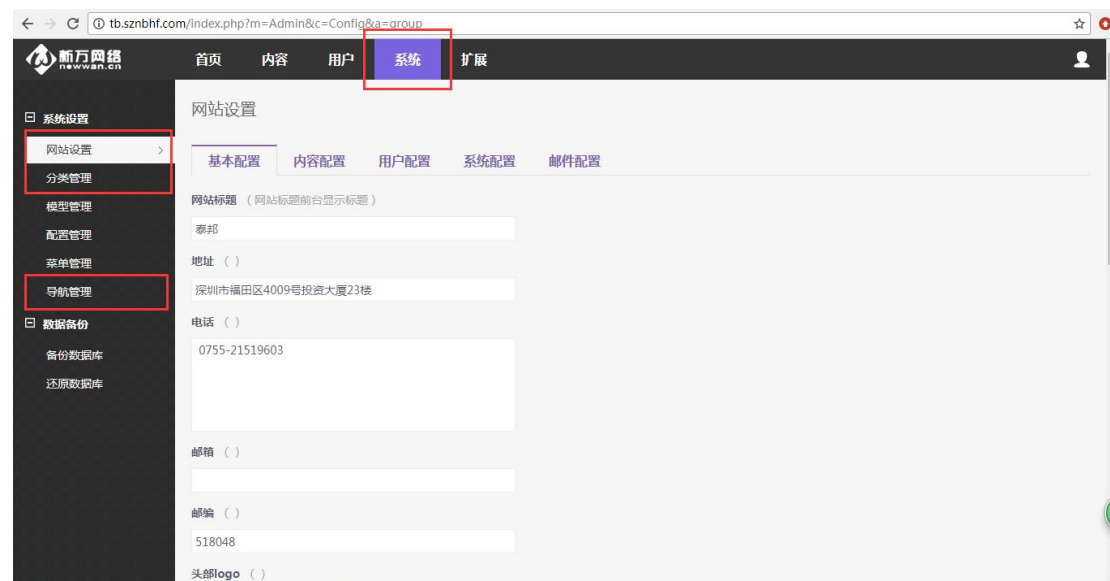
tb.sznbhf.com/index.php?m=Admin&c=Config&a=group

新万网络
newwan.cn

首页 内容 用户 系统 扩展

系统设置
网站设置
分类管理
模型管理
配置管理
菜单管理
导航管理
数据备份
备份数据库
还原数据库

网站设置

基本配置 内容配置 用户配置 系统配置 邮件配置

网站标题 （网站标题前台显示标题）
泰邦

地址 （ ）
深圳市福田区4009号投资大厦23楼

电话 （ ）
0755-21519603

邮箱 （ ）

邮编 （ ）
518048

头部logo （ ）